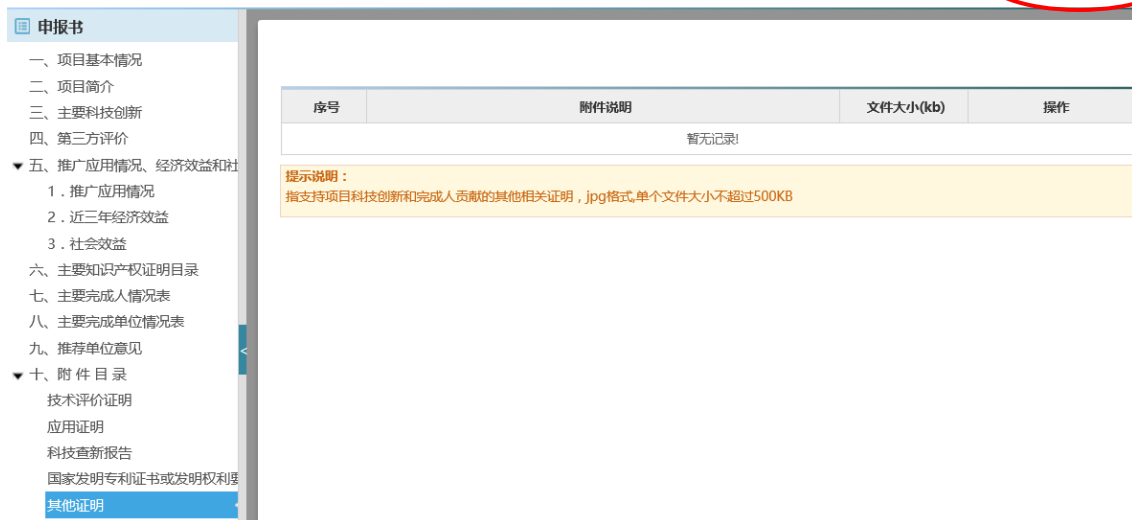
申报书
一、项目基本情况
二、项目简介
三、主要科技创新
四、第三方评价
五、推广应用情况、经济效益和社
1．推广应用情况
2．近三年经济效益
3．社会效益
六、主要知识产权证明目录
七、主要完成人情况表
八、主要完成单位情况表
九、推荐单位意见
十、附 件 目 录
技术评价证明
应用证明
科技查新报告
国家发明专利证书或发明权利要
其他证明

| 序号 | 附件说明 | 文件大小(kb) | 操作 |
|---|---|---|---|
| 暂无记录! | | | |

提示说明：
指支持项目科技创新和完成人贡献的其他相关证明，jpg格式,单个文件大小不超过500KB